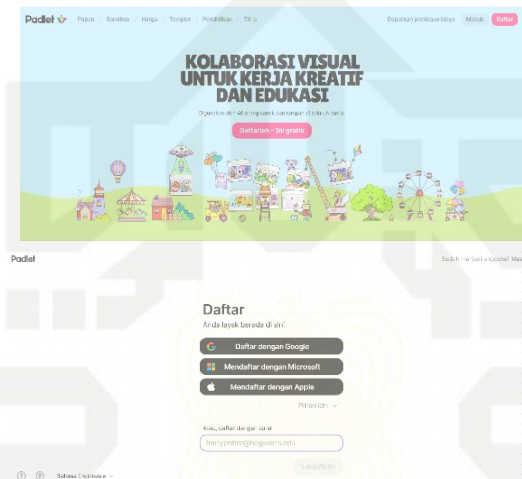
Padlet Papan Bantuan Harga Templat Pendidikan Tik... Dapatkan penilaian biaya Masuk Daftar

KOLABORASI VISUAL UNTUK KERJA KREATIF DAN EDUKASI

Digunakan oleh 40 juta orang di seluruh dunia

Daftarlah - ini gratis

Padlet

Sudah memiliki akun? Masuk

Daftar

Anda layak berada di sini!

Daftar dengan Google

Mendaftar dengan Microsoft

Mendaftar dengan Apple

Pilihan lain

Atau, daftar dengan surel

harrypotter@hogwarts.edu

Lanjutkan

Bahasa Indonesia